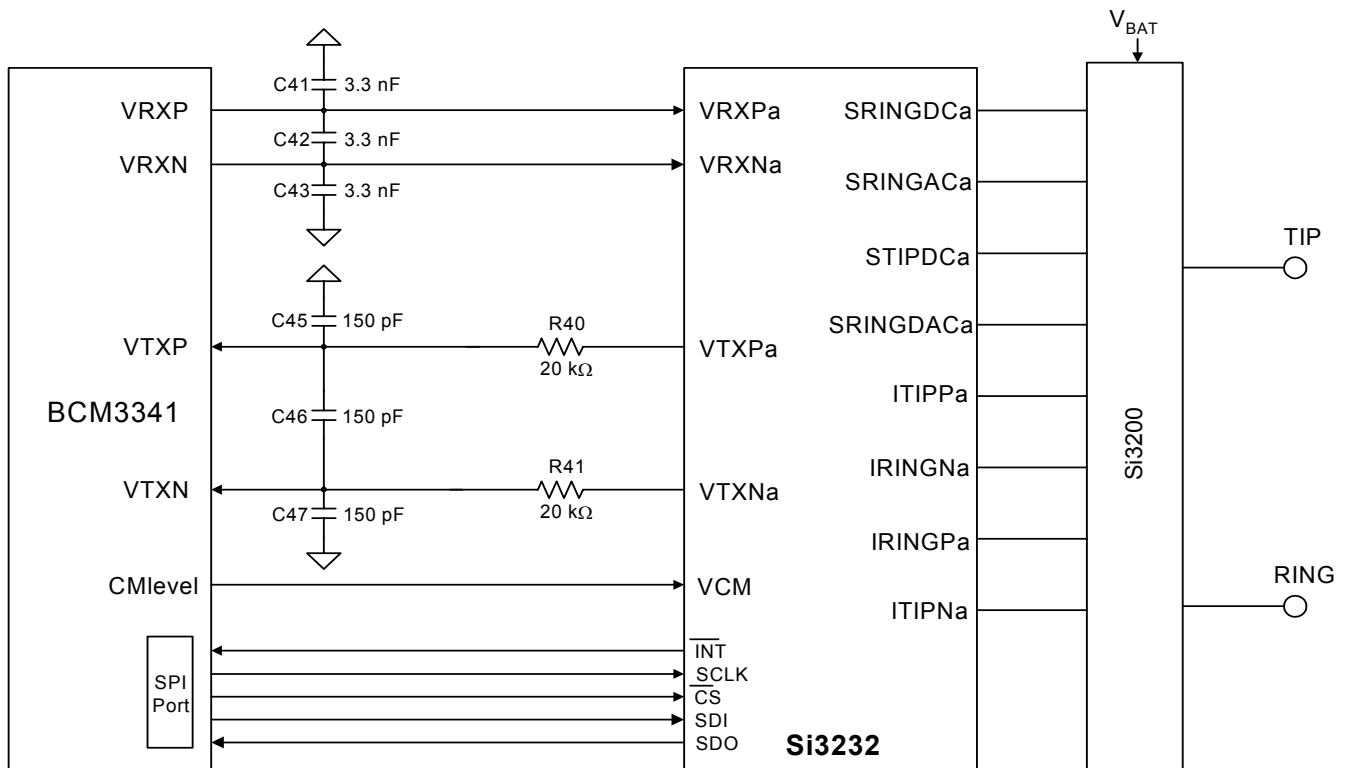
$V_{BAT}$

C41 3.3 nF
C42 3.3 nF
C43 3.3 nF

VRXP
VRXN

VRXPa
VRXNa

SRINGDCa
SRINGACa
STIPDCa
SRINGDACa
ITIPPa
IRINGNa
IRINGPa
ITIPNa

TIP
RING

Si3200

C45 150 pF
R40
20 kΩ
VTXP
VTXPa

BCM3341

C46 150 pF

R41
20 kΩ
VTXN
VTXNa
C47 150 pF

CMlevel
VCM

SPI Port

$\overline{INT}$
SCLK
$\overline{CS}$
SDI
SDO

Si3232